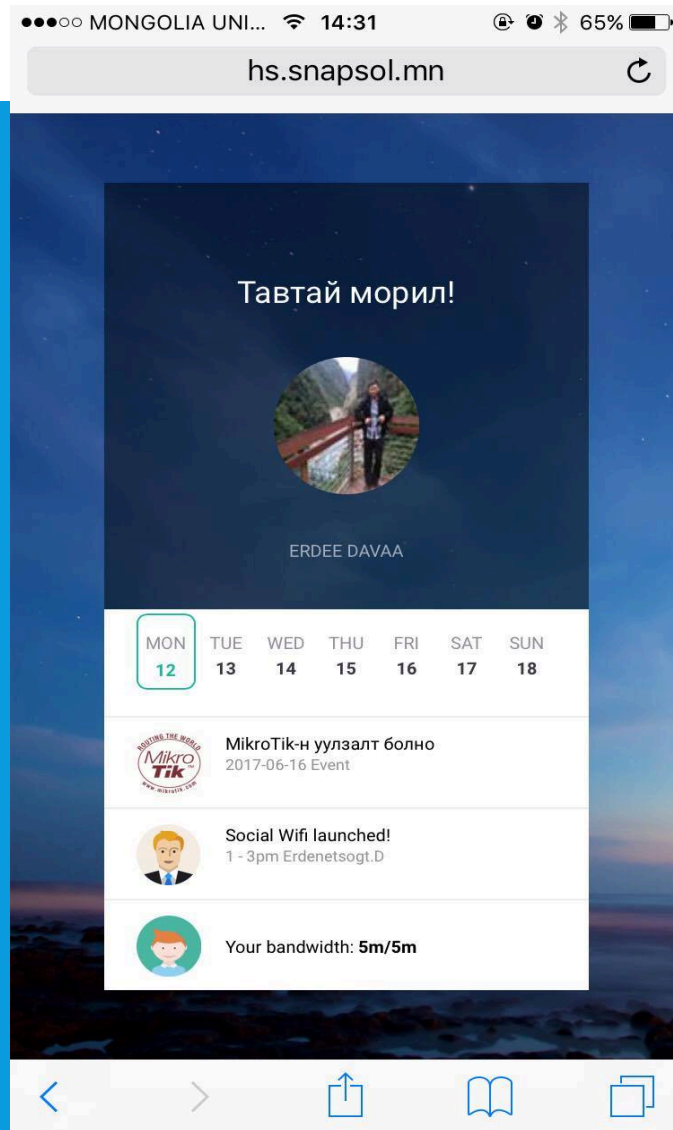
●●●○○ MONGOLIA UNI... 14:31 65%

hs.snapsol.mn

Тавтай морил!

ERDEE DAVAA

| MON | TUE | WED | THU | FRI | SAT | SUN |
|---|---|---|---|---|---|---|
| 12 | 13 | 14 | 15 | 16 | 17 | 18 |

ROUTING THE WORLD Mikro Tik www.mikrotik.com

MikroTik-н уулзалт болно
2017-06-16 Event

Social Wifi launched!
1 - 3pm Erdenetsogt.D

Your bandwidth: **5m/5m**